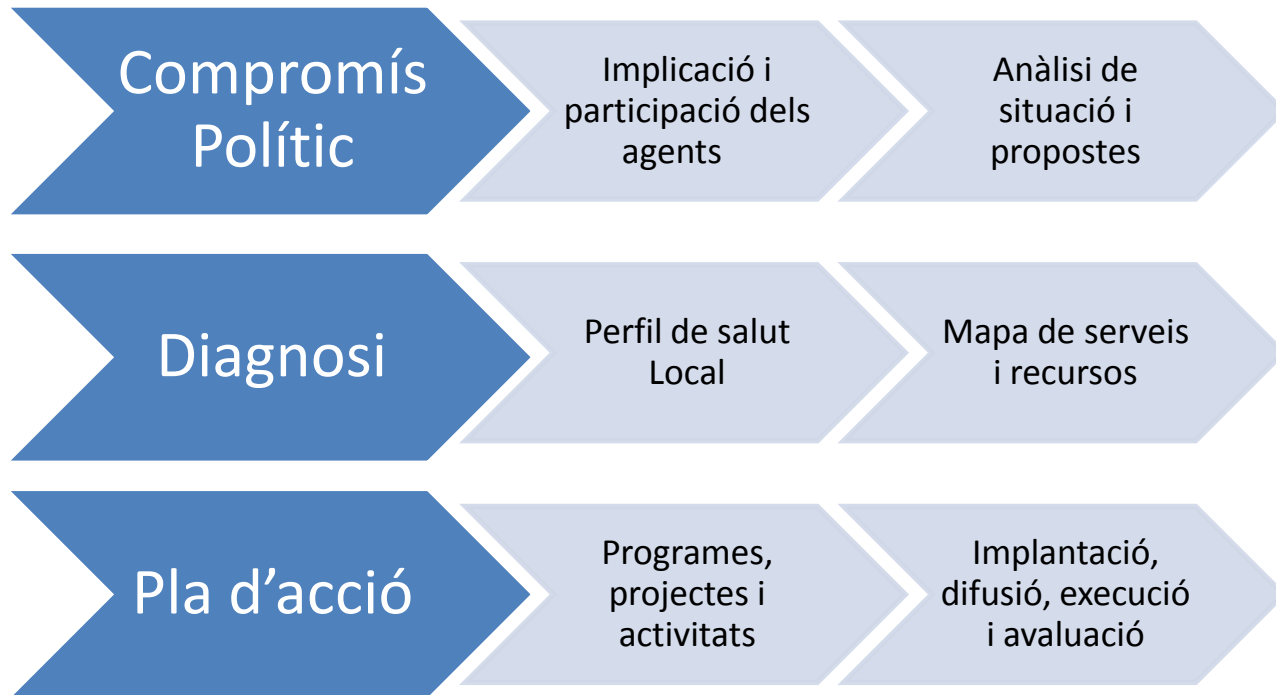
Compromís Polític

Implicació i participació dels agents

Anàlisi de situació i propostes

Diagnosi

Perfil de salut Local

Mapa de serveis i recursos

Pla d’acció

Programes, projectes i activitats

Implantació, difusió, execució i avaluació